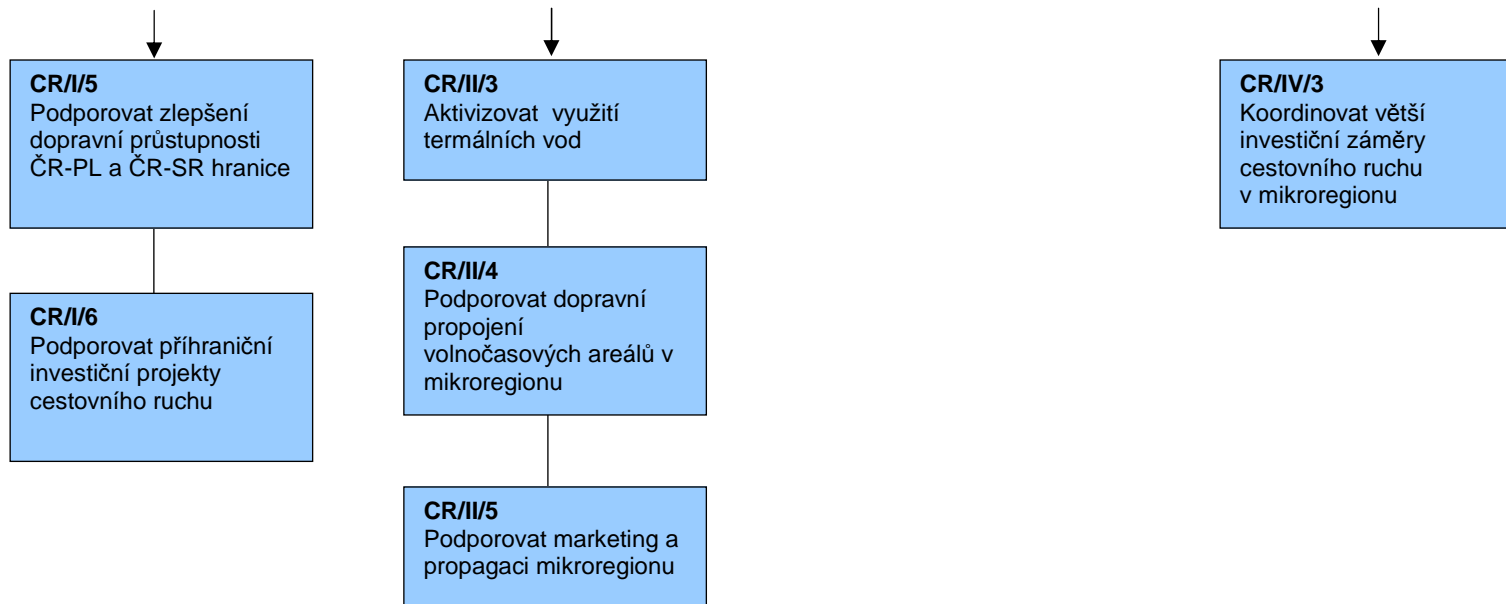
**CR/I/5**
Podporovat zlepšení dopravní průstupnosti ČR-PL a ČR-SR hranice

**CR/I/6**
Podporovat příhraniční investiční projekty cestovního ruchu

**CR/II/3**
Aktivizovat využití termálních vod

**CR/II/4**
Podporovat dopravní propojení volnočasových areálů v mikroregionu

**CR/II/5**
Podporovat marketing a propagaci mikroregionu

**CR/IV/3**
Koordinovat větší investiční záměry cestovního ruchu v mikroregionu